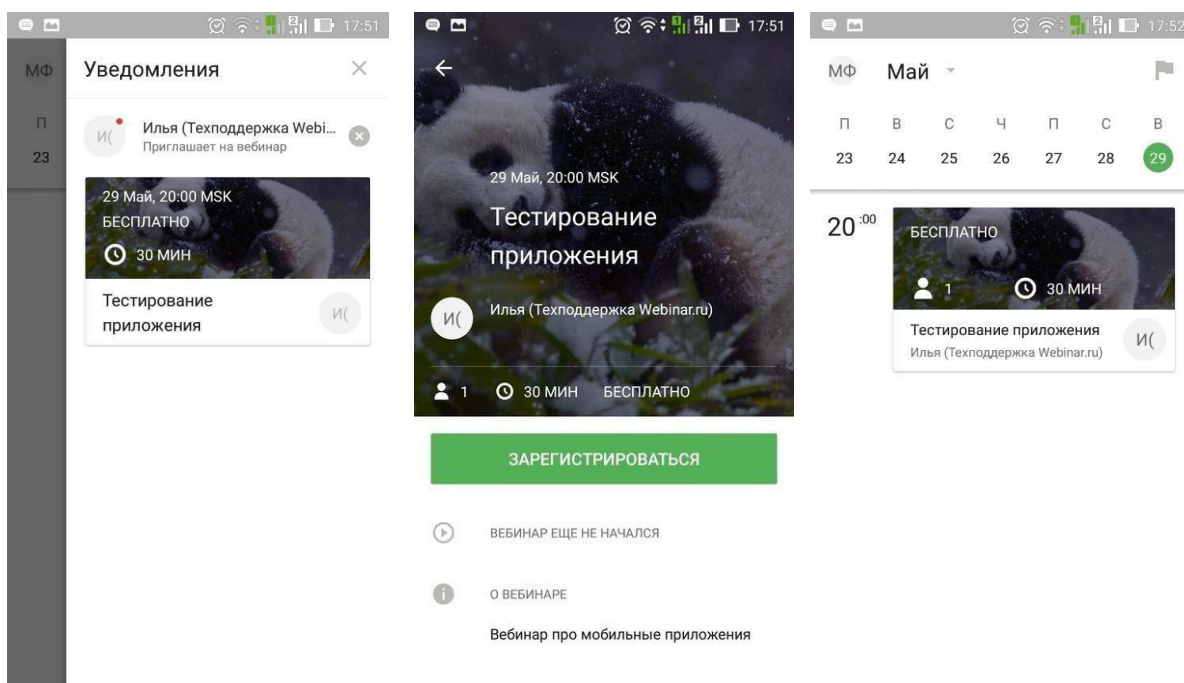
17:51

МФ

П

23

Уведомления

И(

Илья (Техподдержка Webi...
Приглашает на вебинар

29 Май, 20:00 MSK
БЕСПЛАТНО
30 МИН

Тестирование приложения

И(

17:51

29 Май, 20:00 MSK

Тестирование приложения

И(

Илья (Техподдержка Webinar.ru)

1 30 МИН БЕСПЛАТНО

ЗАРЕГИСТРИРОВАТЬСЯ

ВЕБИНАР ЕЩЕ НЕ НАЧАЛСЯ

О ВЕБИНАРЕ

Вебинар про мобильные приложения

17:52

МФ Май

| П | В | С | Ч | П | С | В |
|---|---|---|---|---|---|---|
| 23 | 24 | 25 | 26 | 27 | 28 | 29 |

$20^{:00}$

БЕСПЛАТНО

1 30 МИН

Тестирование приложения
Илья (Техподдержка Webinar.ru)

И(